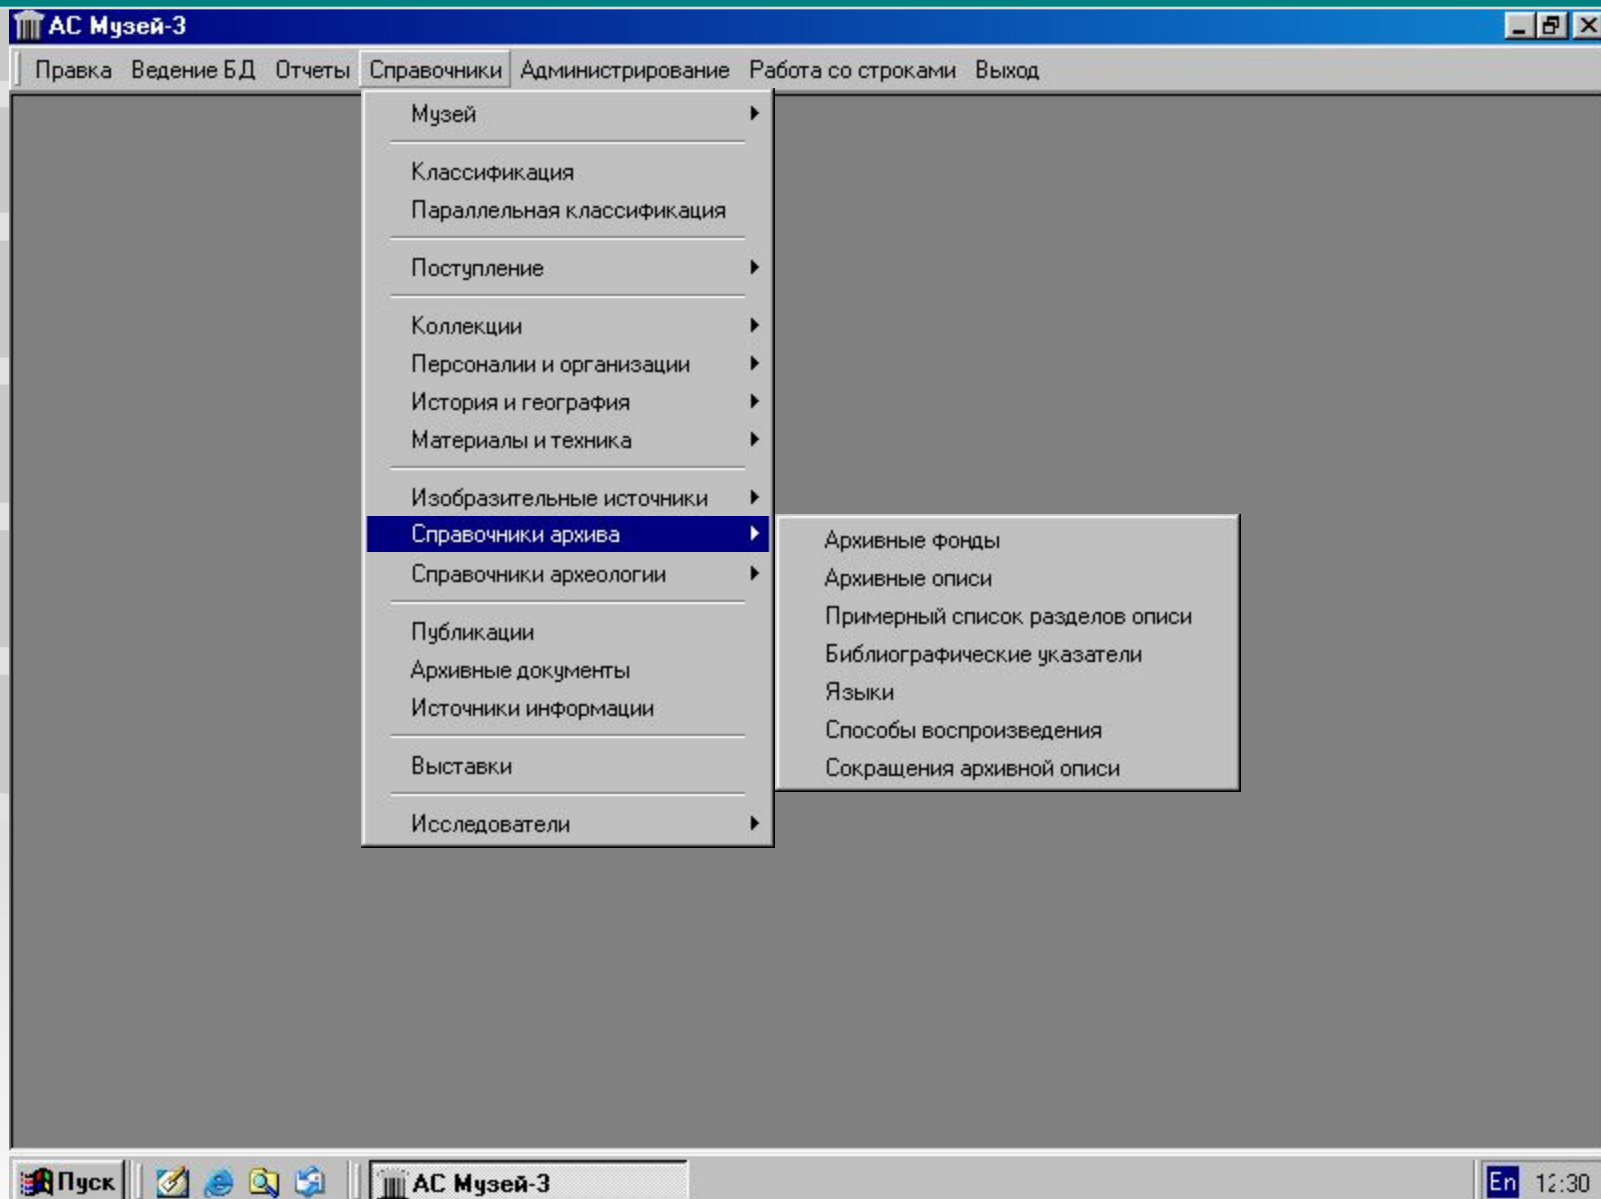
АС Музей-3

Правка Ведение БД Отчеты Справочники Администрирование Работа со строками Выход

Музей

Классификация
Параллельная классификация

Поступление

Коллекции
Персоналии и организации
История и география
Материалы и техника

Изобразительные источники
Справочники архива
Справочники археологии

Публикации
Архивные документы
Источники информации

Выставки

Исследователи

Архивные фонды
Архивные описи
Примерный список разделов описи
Библиографические указатели
Языки
Способы воспроизведения
Сокращения архивной описи

Пуск
АС Музей-3
En 12:30